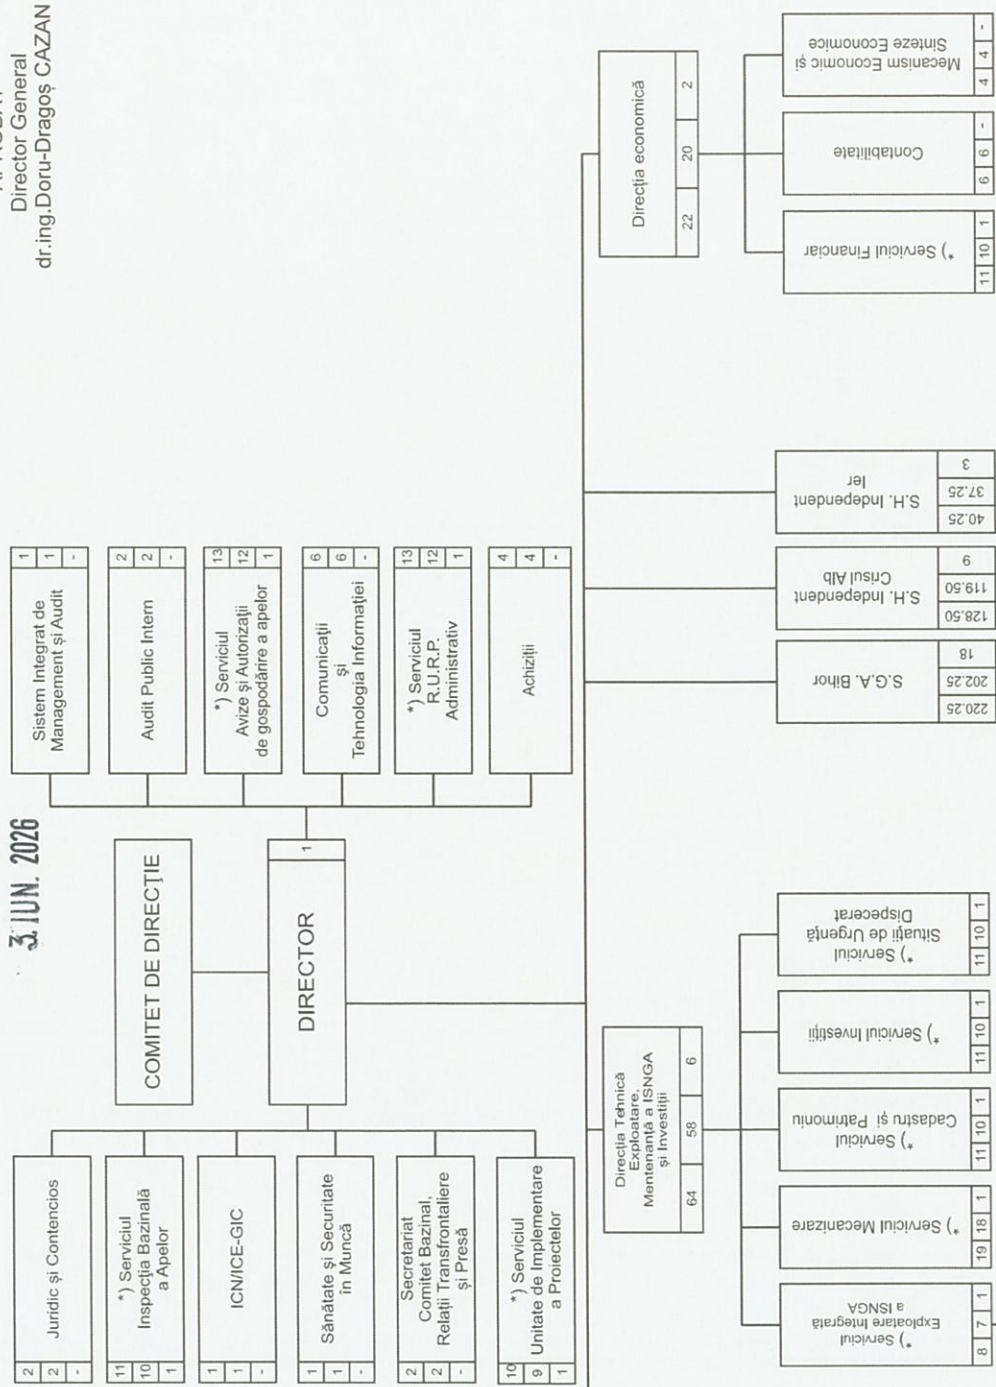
Director General
dr.ing.Doru-Dragoș CAZAN

3 IUN. 2026

COMITET DE DIRECȚIE

DIRECTOR
1

Sistem Integrat de Management și Audit
1 | 1 | -

Audit Public Intern
2 | 2 | -

*) Serviciul Avize și Autorizații de gospodărire a apelor
13 | 12 | 1

Comunicații și Tehnologia Informației
6 | 6 | -

*) Serviciul R.U.R.P. Administrativ
13 | 12 | 1

Achiziții
4 | 4 | -

Juridic și Contencios
2 | 2 | -

*) Serviciul Inspecția Bazinală a Apelor
11 | 10 | 1

ICN/ICE-GIC
1 | 1 | -

Sănătate și Securitate în Muncă
1 | 1 | -

Secretariat Comitet Bazinal, Relații Transfrontaliere și Presă
2 | 2 | -

*) Serviciul Unitate de Implementare a Proiectelor
10 | 9 | 1

Direcția Tehnică Exploatare, Mentenanță a ISNGA și Investiții
64 | 58 | 6

*) Serviciul Exploatare Integrată a ISNGA
8 | 7 | 1

*) Serviciul Mecanizare
19 | 18 | 1

*) Serviciul Cadastru și Patrimoniu
11 | 10 | 1

*) Serviciul Investiții
11 | 10 | 1

*) Serviciul Situații de Urgență Dispecerat
11 | 10 | 1

S.G.A. Bihor
220.25 | 202.25 | 18

S.H. Independent Crișul Alb
128.50 | 119.50 | 9

S.H. Independent Ier
40.25 | 37.25 | 3

Direcția economică
22 | 20 | 2

*) Serviciul Financiar
11 | 10 | 1

Contabilitate
6 | 6 | -

Mecanism Economic și Sinteze Economice
4 | 4 | -